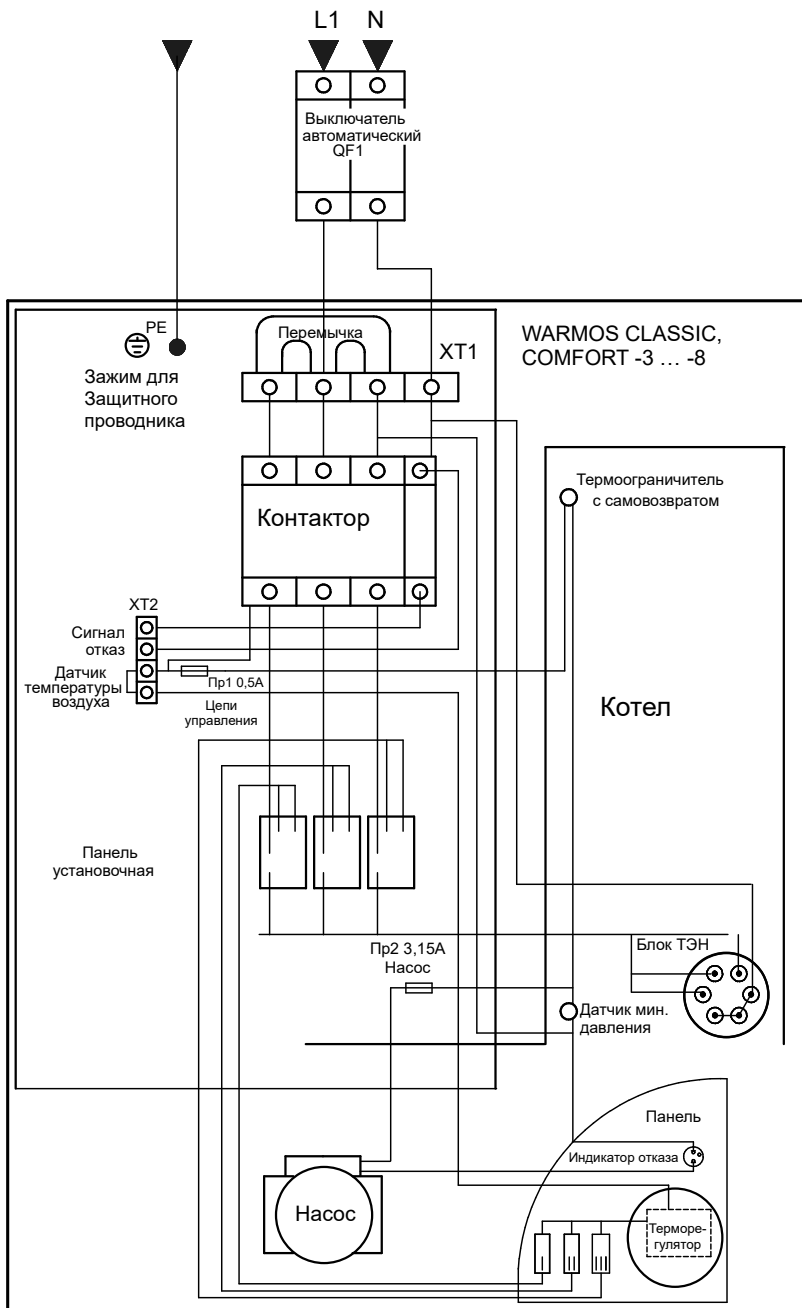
L1 N

Выключатель автоматический QF1

PE

Зажим для Защитного проводника

Перемычка

XT1

WARMOS CLASSIC, COMFORT -3 … -8

Термоограничитель с самовозвратом

Контактор

XT2

Сигнал отказ

Датчик температуры воздуха

Пр1 0,5А

Цепи управления

Котел

Панель установочная

Блок ТЭН

Пр2 3,15А Насос

Датчик мин. давления

Панель

Индикатор отказа

Насос

Терморегулятор

I II III